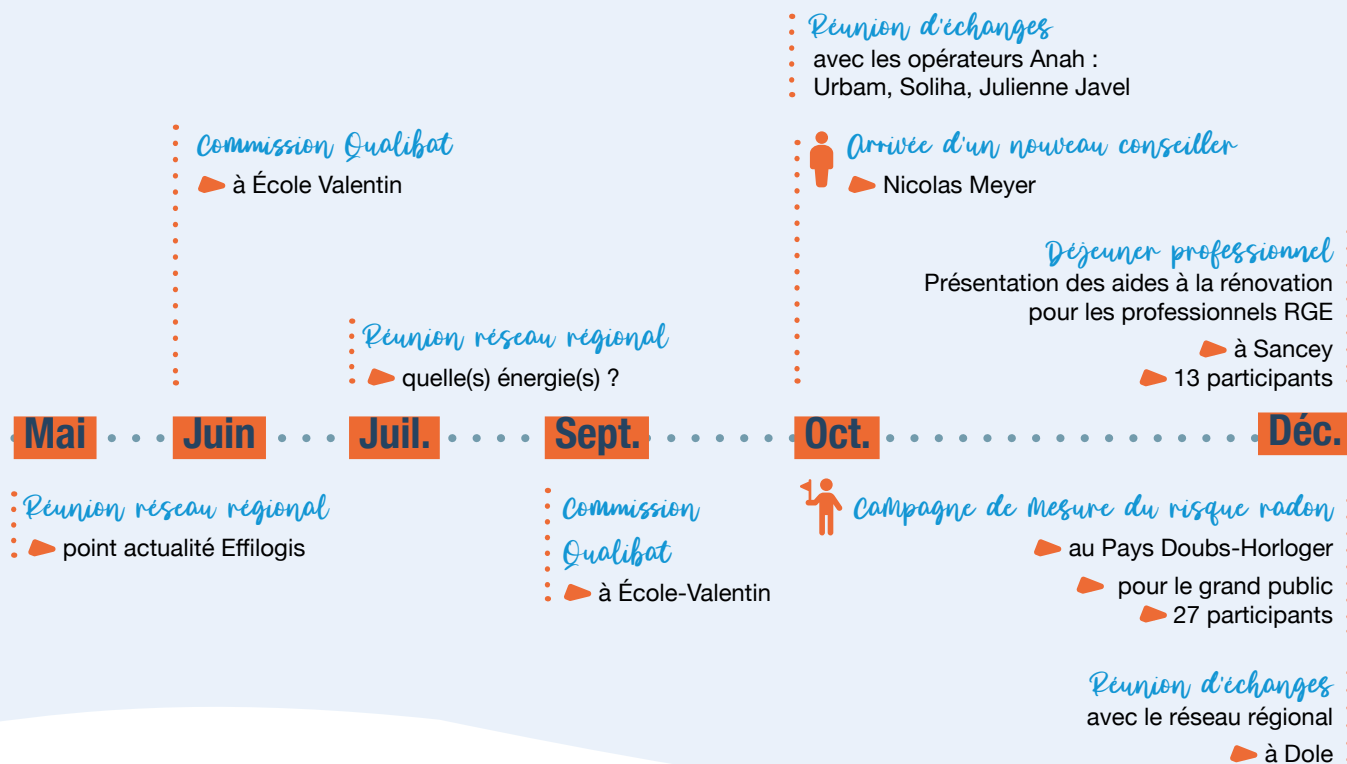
Réunion d'échanges
avec les opérateurs Anah : Urbam, Soliha, Julienne Javel

Commission Qualibat
à École Valentin

Arrivée d'un nouveau conseiller
Nicolas Meyer

Déjeuner professionnel
Présentation des aides à la rénovation pour les professionnels RGE
à Sancey
13 participants

Réunion réseau régional
quelle(s) énergie(s) ?

Mai Juin Juil. Sept. Oct. Déc.

Réunion réseau régional
point actualité Effilogis

Commission Qualibat
à École-Valentin

Campagne de mesure du risque radon
au Pays Doubs-Horloger
pour le grand public
27 participants

Réunion d'échanges
avec le réseau régional
à Dole